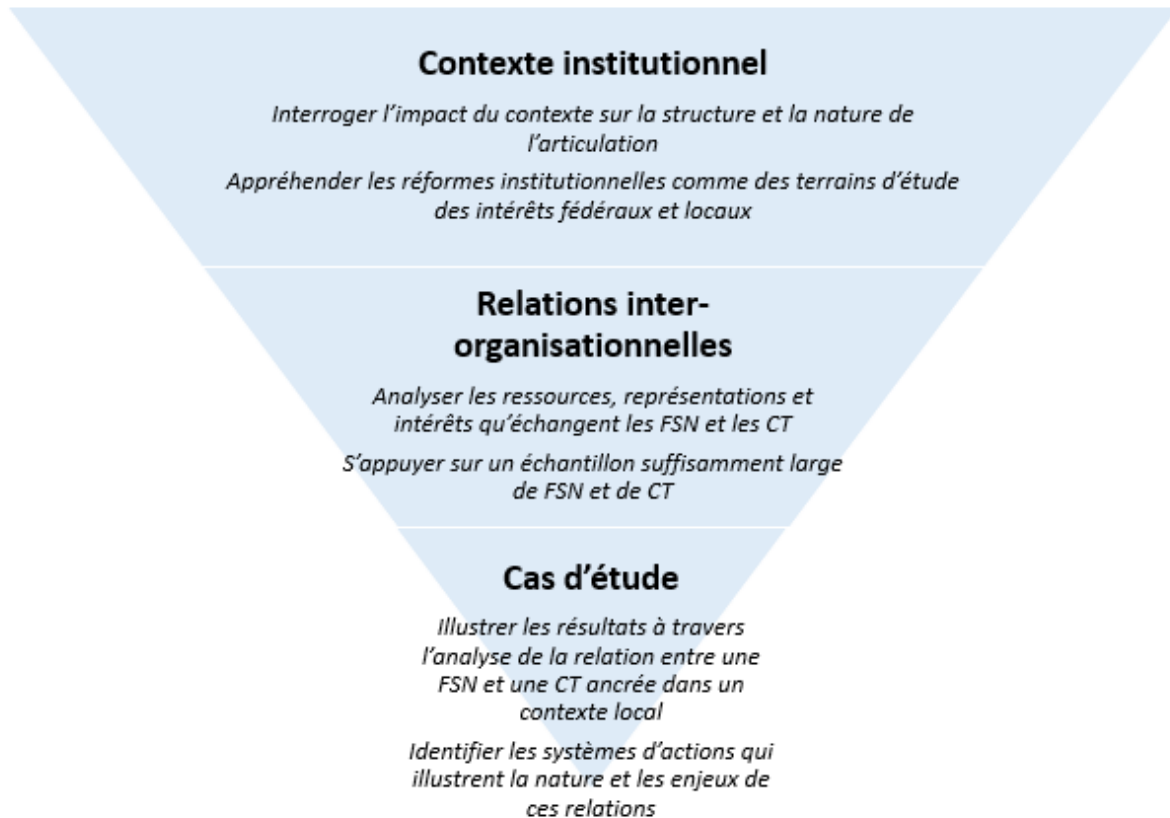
Contexte institutionnel

Interroger l’impact du contexte sur la structure et la nature de l’articulation

Appréhender les réformes institutionnelles comme des terrains d’étude des intérêts fédéraux et locaux

Relations inter-organisationnelles

Analyser les ressources, représentations et intérêts qu’échangent les FSN et les CT

S’appuyer sur un échantillon suffisamment large de FSN et de CT

Cas d’étude

Illustrer les résultats à travers l’analyse de la relation entre une FSN et une CT ancrée dans un contexte local

Identifier les systèmes d’actions qui illustrent la nature et les enjeux de ces relations